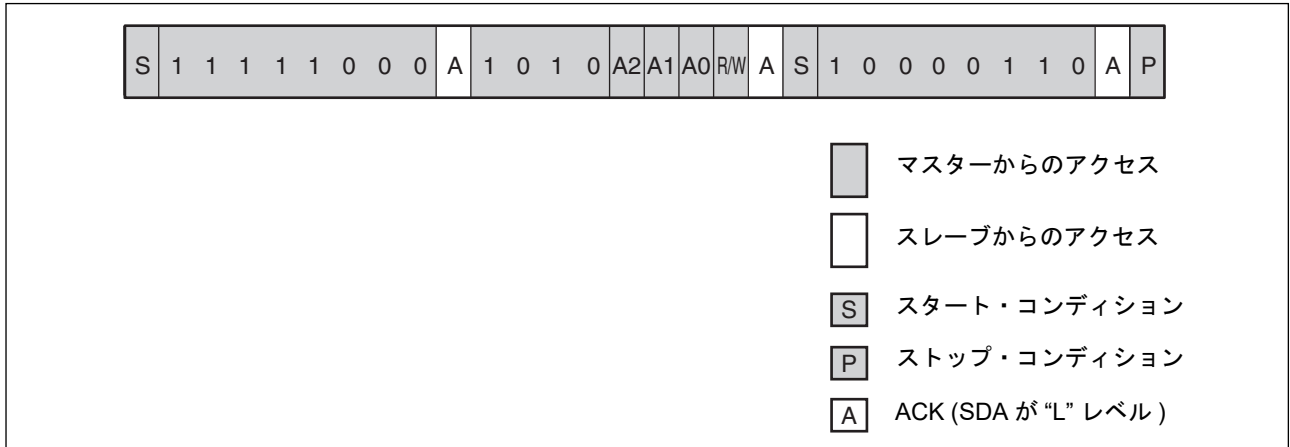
| S | 1 | 1 | 1 | 1 | 1 | 0 | 0 | 0 | A | 1 | 0 | 1 | 0 | A2 | A1 | A0 | R/W | A | S | 1 | 0 | 0 | 0 | 0 | 1 | 1 | 0 | A | P |
|---|---|---|---|---|---|---|---|---|---|---|---|---|---|---|---|---|---|---|---|---|---|---|---|---|---|---|---|---|---|

マスターからのアクセス

スレーブからのアクセス

S スタート・コンディション

P ストップ・コンディション

A ACK (SDA が "L" レベル )